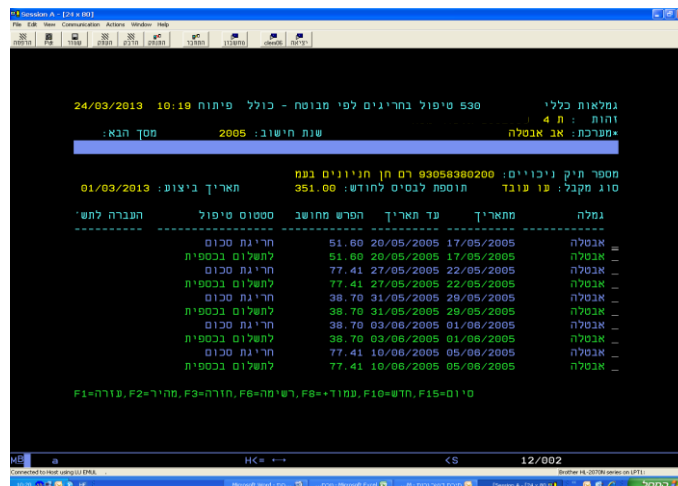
Session A - [24 x 80]
File Edit View Communication Actions Window Help
הדפסה Paste עזור העתק הדבק המסך הדפסה התחבר מתנתק client06 יציאה

גמלאות כללי 530 טיפול בחריגים לפי מבוטח - כולל פיתוח 10:19 24/03/2013
זהות : ת 4
*מערכת: אב אבטלה שנת חישוב: 2005 מסך הבא:

מספר תיק ניכויים: 93058380200 רם חן חניונים בעמ
סוג מקבל: עו עובד תוספת לבסיס לחודש: 351.00 תאריך ביצוע: 01/03/2013

| גמלה | מתאריך | עד תאריך | הפרש מחושב | סטטוס טיפול | העברה לתש' |
|---|---|---|---|---|---|
| אבטלה | 17/05/2005 | 20/05/2005 | 51.60 | חריגת סכום | |
| אבטלה | 17/05/2005 | 20/05/2005 | 51.60 | לתשלום בכספית | |
| אבטלה | 22/05/2005 | 27/05/2005 | 77.41 | חריגת סכום | |
| אבטלה | 22/05/2005 | 27/05/2005 | 77.41 | לתשלום בכספית | |
| אבטלה | 29/05/2005 | 31/05/2005 | 38.70 | חריגת סכום | |
| אבטלה | 29/05/2005 | 31/05/2005 | 38.70 | לתשלום בכספית | |
| אבטלה | 01/06/2005 | 03/06/2005 | 38.70 | חריגת סכום | |
| אבטלה | 01/06/2005 | 03/06/2005 | 38.70 | לתשלום בכספית | |
| אבטלה | 05/06/2005 | 10/06/2005 | 77.41 | חריגת סכום | |
| אבטלה | 05/06/2005 | 10/06/2005 | 77.41 | לתשלום בכספית | |

F1=עזרה,F2=מהיר,F3=חזרה,F6=רשימה,F8=+עמוד,F10=חדש,F15=סיום

MB a H<= ← → <S 12/002
Connected to Host using LU EMUL Brother HL-2070N series on LPT1: